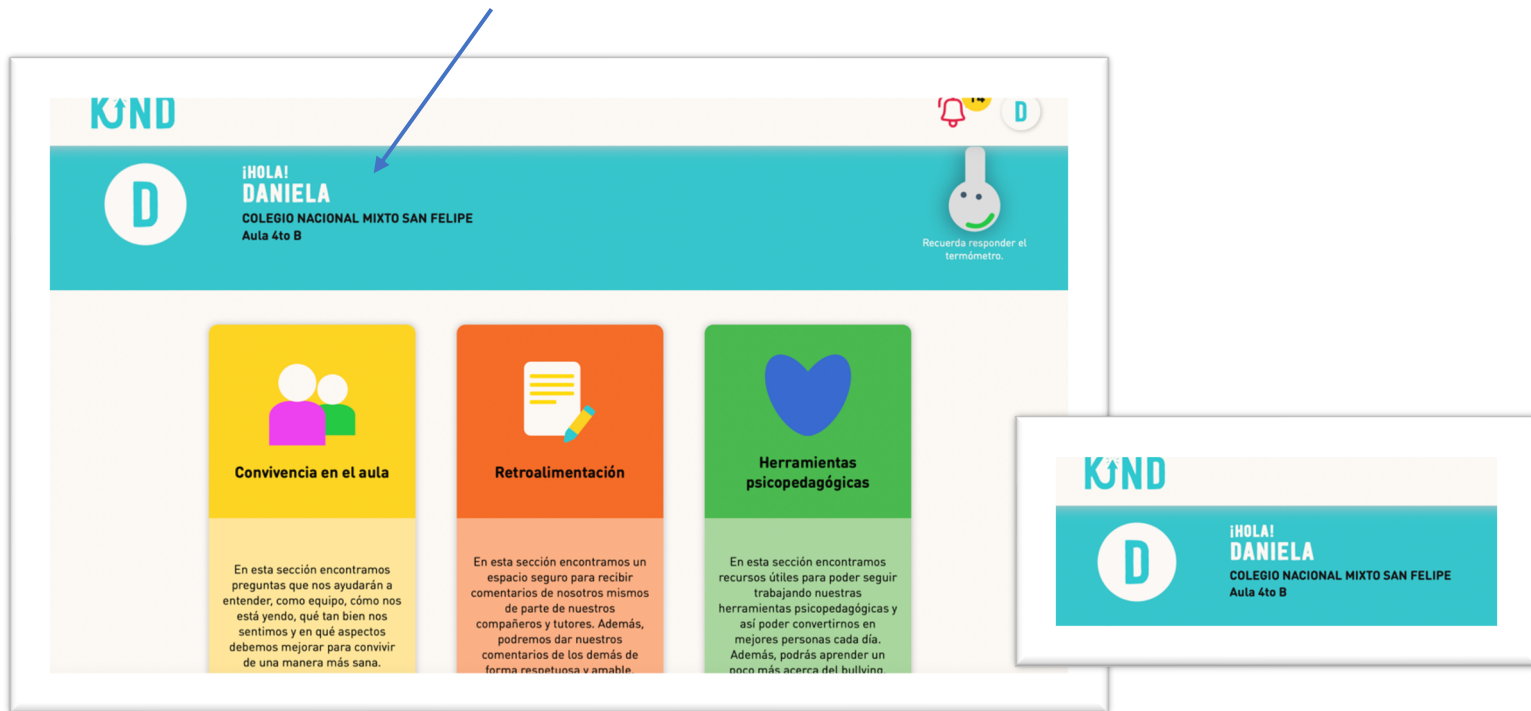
KIND

14

D

¡HOLA!
DANIELA
COLEGIO NACIONAL MIXTO SAN FELIPE
Aula 4to B

D

Recuerda responder el termómetro.

Convivencia en el aula

En esta sección encontramos preguntas que nos ayudarán a entender, como equipo, cómo nos está yendo, qué tan bien nos sentimos y en qué aspectos debemos mejorar para convivir de una manera más sana.

Retroalimentación

En esta sección encontramos un espacio seguro para recibir comentarios de nosotros mismos de parte de nuestros compañeros y tutores. Además, podremos dar nuestros comentarios de los demás de forma respetuosa y amable.

Herramientas psicopedagógicas

En esta sección encontramos recursos útiles para poder seguir trabajando nuestras herramientas psicopedagógicas y así poder convertirnos en mejores personas cada día. Además, podrás aprender un poco más acerca del bullying.

KIND

D

¡HOLA!
DANIELA
COLEGIO NACIONAL MIXTO SAN FELIPE
Aula 4to B